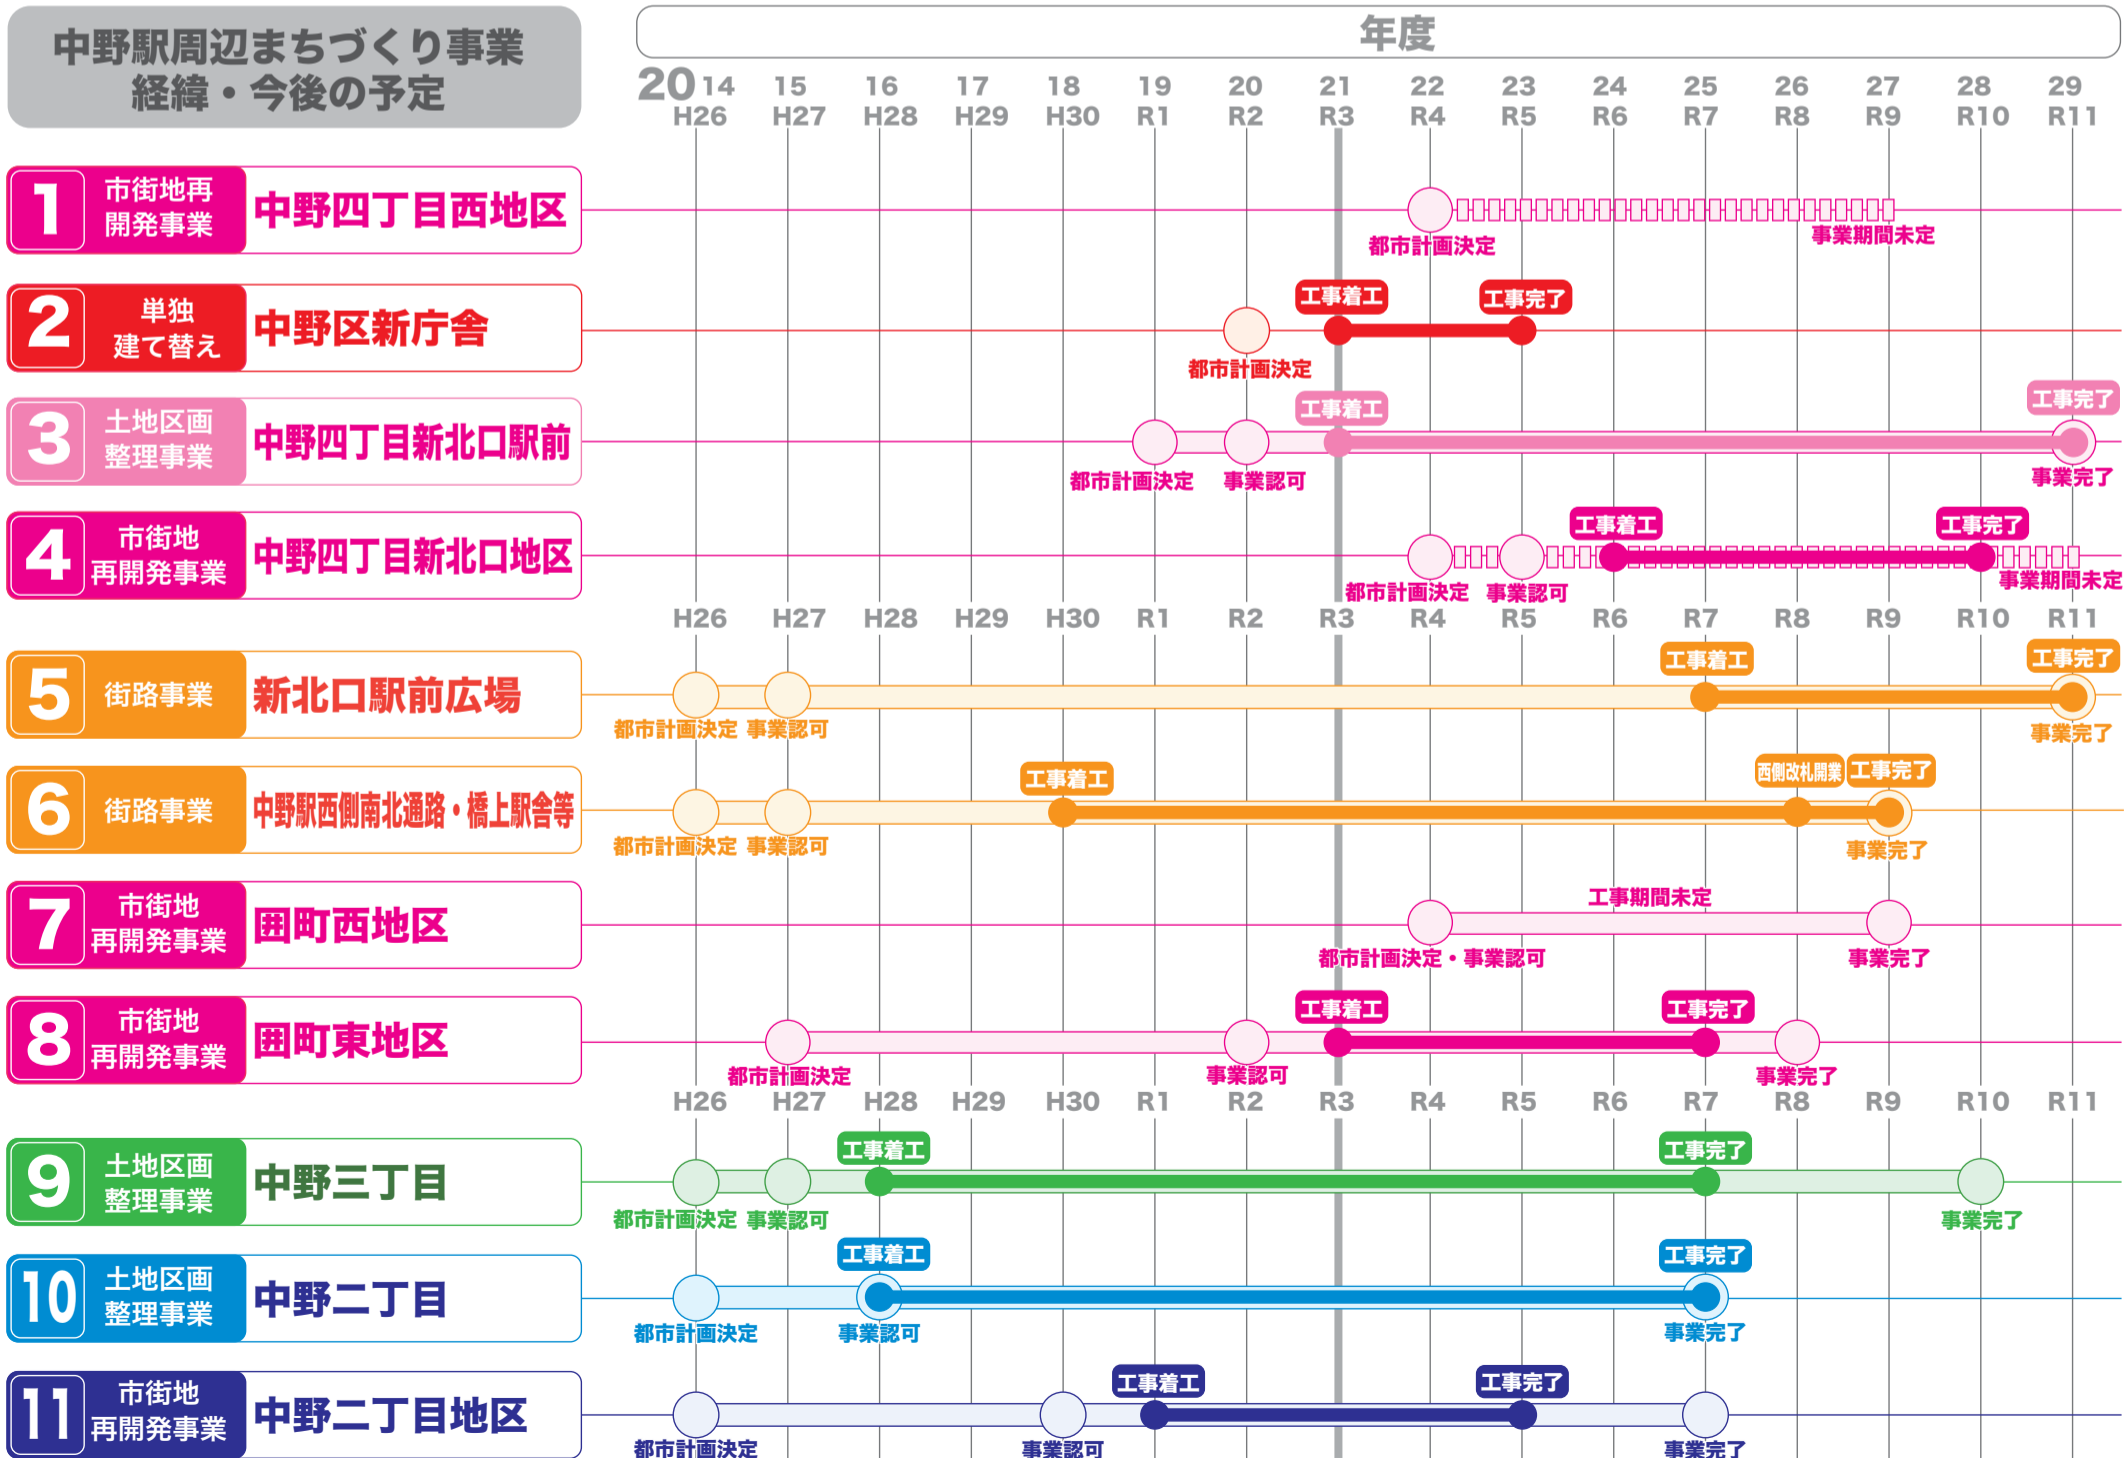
中野駅周辺まちづくり事業
経緯・今後の予定

年度

2014 15 16 17 18 19 20 21 22 23 24 25 26 27 28 29
H26 H27 H28 H29 H30 R1 R2 R3 R4 R5 R6 R7 R8 R9 R10 R11

1 市街地再開発事業 中野四丁目西地区
都市計画決定 事業期間未定

2 単独建て替え 中野区新庁舎
工事着工 工事完了 都市計画決定

3 土地区画整理事業 中野四丁目新北口駅前
工事着工 工事完了 都市計画決定 事業認可 事業完了

4 市街地再開発事業 中野四丁目新北口地区
工事着工 工事完了 都市計画決定 事業認可 事業期間未定

H26 H27 H28 H29 H30 R1 R2 R3 R4 R5 R6 R7 R8 R9 R10 R11

5 街路事業 新北口駅前広場
工事着工 工事完了 都市計画決定 事業認可 事業完了

6 街路事業 中野駅西側南北通路・橋上駅舎等
工事着工 西側改札開業 工事完了 都市計画決定 事業認可 事業完了

7 市街地再開発事業 囲町西地区
工事期間未定 都市計画決定・事業認可 事業完了

8 市街地再開発事業 囲町東地区
工事着工 工事完了 都市計画決定 事業認可 事業完了

H26 H27 H28 H29 H30 R1 R2 R3 R4 R5 R6 R7 R8 R9 R10 R11

9 土地区画整理事業 中野三丁目
工事着工 工事完了 都市計画決定 事業認可 事業完了

10 土地区画整理事業 中野二丁目
工事着工 工事完了 都市計画決定 事業認可 事業完了

11 市街地再開発事業 中野二丁目地区
工事着工 工事完了 都市計画決定 事業認可 事業完了